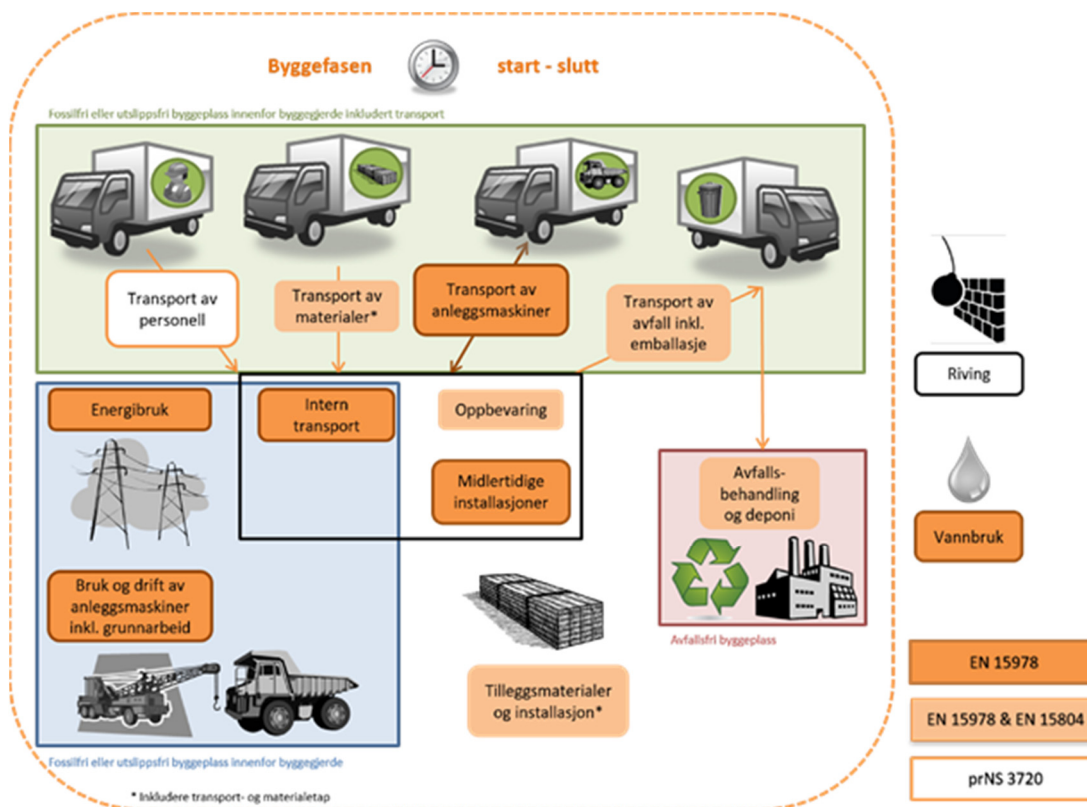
Byggefasen start - slutt

Fossilfri eller utslippsfri byggeplass innenfor byggegjerde inkludert transport

Transport av personell

Transport av materialer*

Transport av anleggsmaskiner

Transport av avfall inkl. emballasje

Riving

Energibruk

Intern transport

Oppbevaring

Midlertidige installasjoner

Avfalls-behandling og deponi

Vannbruk

Bruk og drift av anleggsmaskiner inkl. grunnarbeid

Avfallsfri byggeplass

EN 15978

Tilleggsmaterialer og installasjon*

EN 15978 & EN 15804

Fossilfri eller utslippsfri byggeplass innenfor byggegjerde

prNS 3720

* Inkludere transport- og materialetap